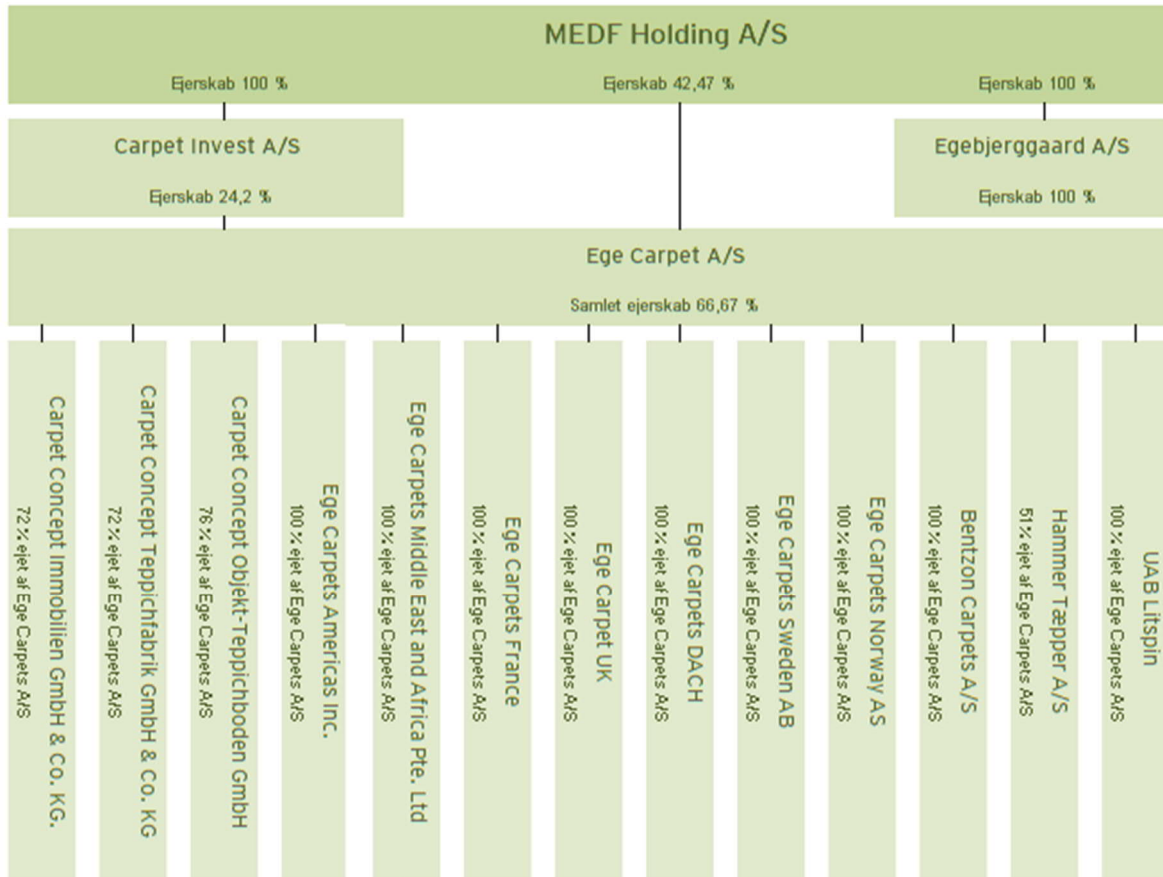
MEDF Holding A/S

Ejerskab 100 %

Ejerskab 42,47 %

Ejerskab 100 %

Carpet Invest A/S

Ejerskab 24,2 %

Egebjerggaard A/S

Ejerskab 100 %

Ege Carpet A/S

Samlet ejerskab 66,67 %

Carpet Concept Immobilien GmbH & Co. KG.
72 % ejet af Ege Carpets A/S

Carpet Concept Teppichfabrik GmbH & Co. KG
72 % ejet af Ege Carpets A/S

Carpet Concept Objekt-Teppichboden GmbH
76 % ejet af Ege Carpets A/S

Ege Carpets Americas Inc.
100 % ejet af Ege Carpets A/S

Ege Carpets Middle East and Africa Pte. Ltd
100 % ejet af Ege Carpets A/S

Ege Carpets France
100 % ejet af Ege Carpets A/S

Ege Carpet UK
100 % ejet af Ege Carpets A/S

Ege Carpets DACH
100 % ejet af Ege Carpets A/S

Ege Carpets Sweden AB
100 % ejet af Ege Carpets A/S

Ege Carpets Norway AS
100 % ejet af Ege Carpets A/S

Bentzon Carpets A/S
100 % ejet af Ege Carpets A/S

Hammer Tæpper A/S
51 % ejet af Ege Carpets A/S

UAB Litspin
100 % ejet af Ege Carpets A/S